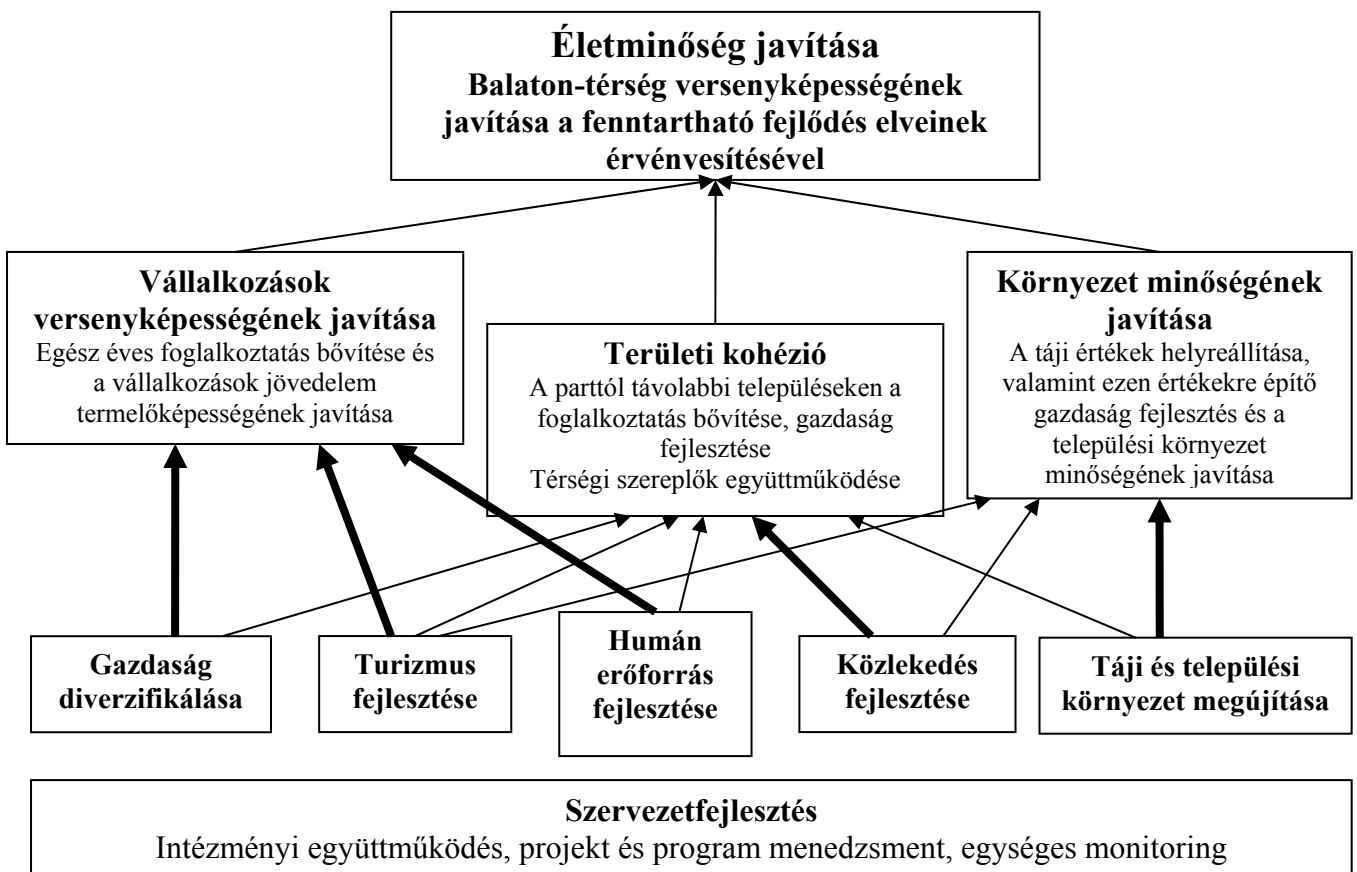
Életminőség javítása
Balaton-térség versenyképességének javítása a fenntartható fejlődés elveinek érvénvesítésével

Vállalkozások versenyképességének javítása
Egész éves foglalkoztatás bővítése és a vállalkozások jövedelem termelőképességének javítása

Területi kohézió
A parttól távolabbi településeken a foglalkoztatás bővítése, gazdaság fejlesztése
Térségi szereplők együttműködése

Környezet minőségének javítása
A táji értékek helyreállítása, valamint ezen értékekre építő gazdaság fejlesztés és a települési környezet minőségének javítása

Gazdaság diverzifikálása

Turizmus fejlesztése

Humán erőforrás fejlesztése

Közlekedés fejlesztése

Táji és települési környezet megújítása

Szervezetfejlesztés
Intézményi együttműködés, projekt és program menedzsment, egységes monitoring